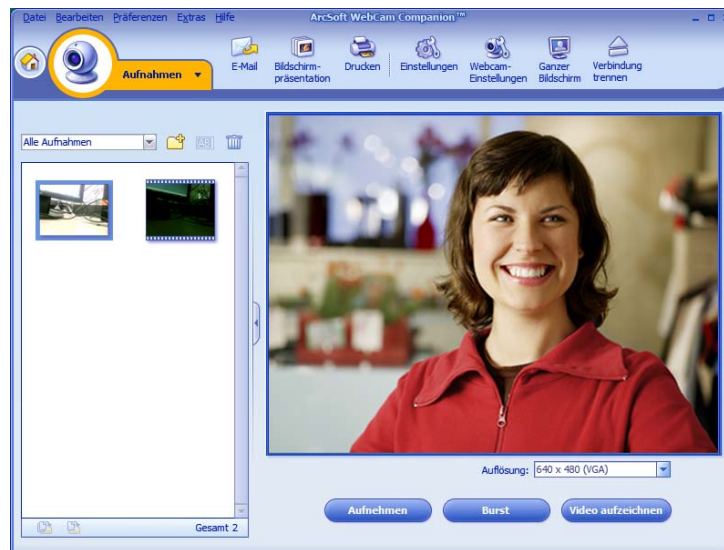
Datei Bearbeiten Präferenzen Extras Hilfe

ArcSoft WebCam Companion™

Aufnahmen

E-Mail

Bildschirmpräsentation

Drucken

Einstellungen

Webcam-Einstellungen

Ganzer Bildschirm

Verbindung trennen

Alle Aufnahmen

Gesamt 2

Auflösung: 640 x 480 (VGA)

Aufnehmen

Burst

Video aufzeichnen